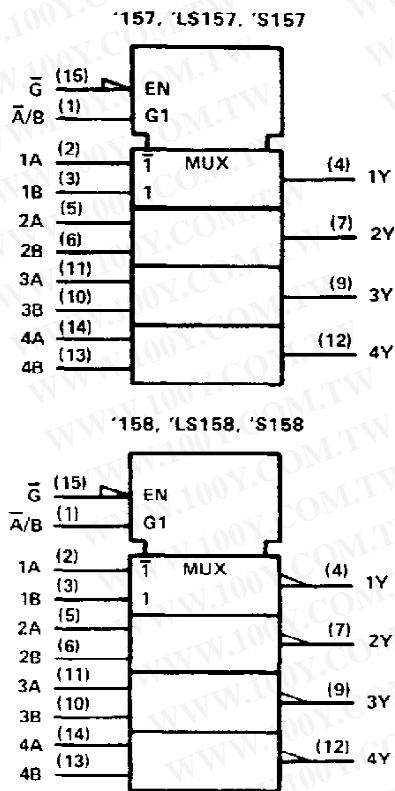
'157, 'LS157, 'S157

$\overline{G}$ (15) EN
$\overline{A}/B$ (1) G1
1A (2) $\overline{1}$ MUX (4) 1Y
1B (3) 1
2A (5) (7) 2Y
2B (6)
3A (11) (9) 3Y
3B (10)
4A (14) (12) 4Y
4B (13)

'158, 'LS158, 'S158

$\overline{G}$ (15) EN
$\overline{A}/B$ (1) G1
1A (2) $\overline{1}$ MUX (4) 1Y
1B (3) 1
2A (5) (7) 2Y
2B (6)
3A (11) (9) 3Y
3B (10)
4A (14) (12) 4Y
4B (13)

WWW.100Y.COM.TW